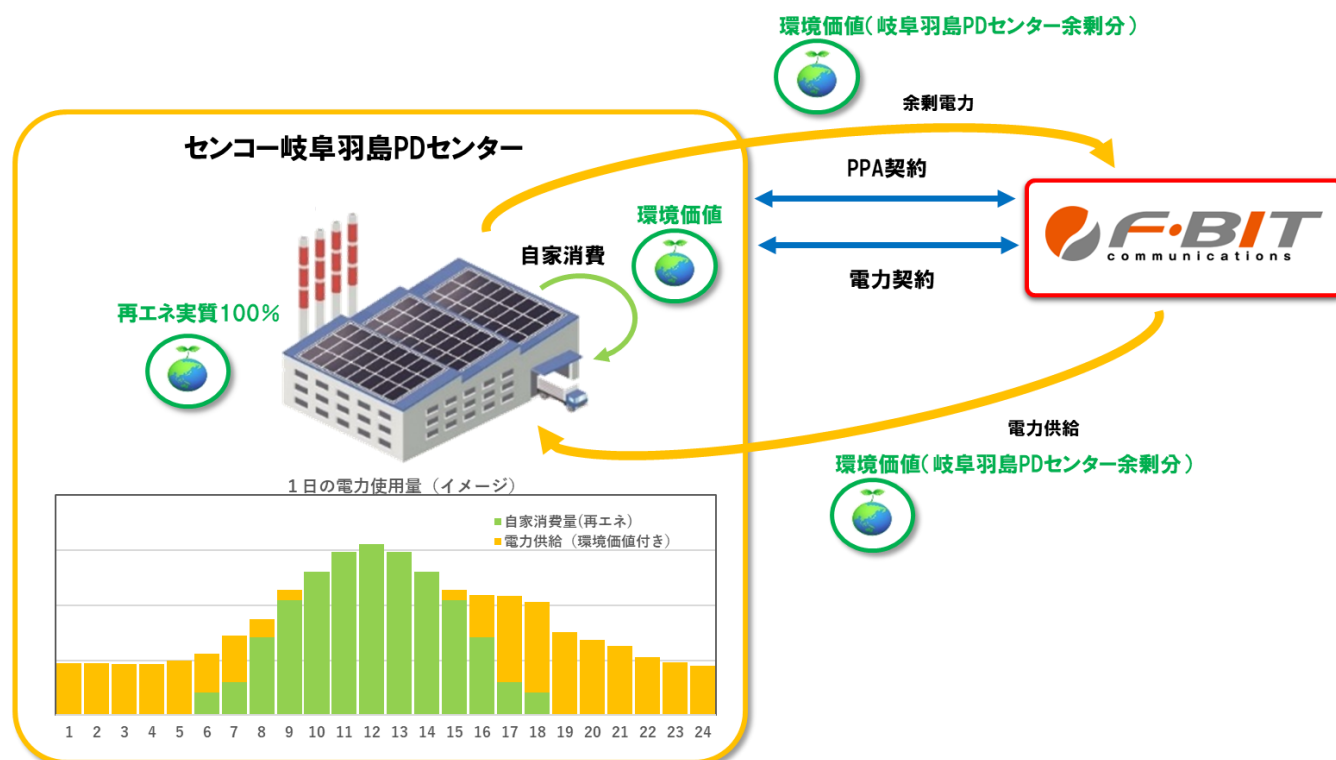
環境価値（岐阜羽島PDセンター余剰分）

余剰電力

センコー岐阜羽島PDセンター

PPA契約

環境価値

自家消費

F·BIT communications

電力契約

再エネ実質100%

電力供給

環境価値（岐阜羽島PDセンター余剰分）

1日の電力使用量（イメージ）

自家消費量(再エネ)
電力供給（環境価値付き）

1 2 3 4 5 6 7 8 9 10 11 12 13 14 15 16 17 18 19 20 21 22 23 24